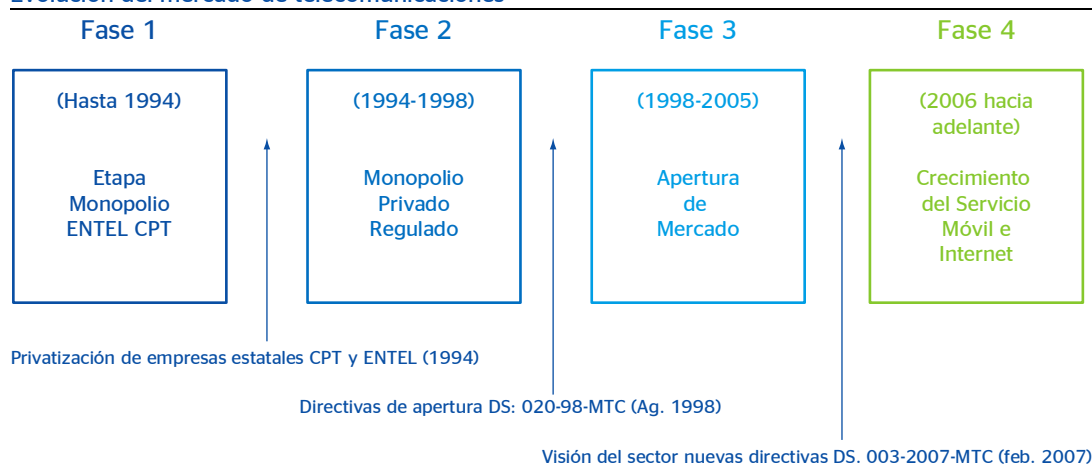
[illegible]

Fase 1

(Hasta 1994)

Etapa Monopolio ENTEL CPT

Fase 2

(1994-1998)

Monopolio Privado Regulado

Fase 3

(1998-2005)

Apertura de Mercado

Fase 4

(2006 hacia adelante)

Crecimiento del Servicio Móvil e Internet

Privatización de empresas estatales CPT y ENTEL (1994)

Directivas de apertura DS: 020-98-MTC (Ag. 1998)

Visión del sector nuevas directivas DS. 003-2007-MTC (feb. 2007)